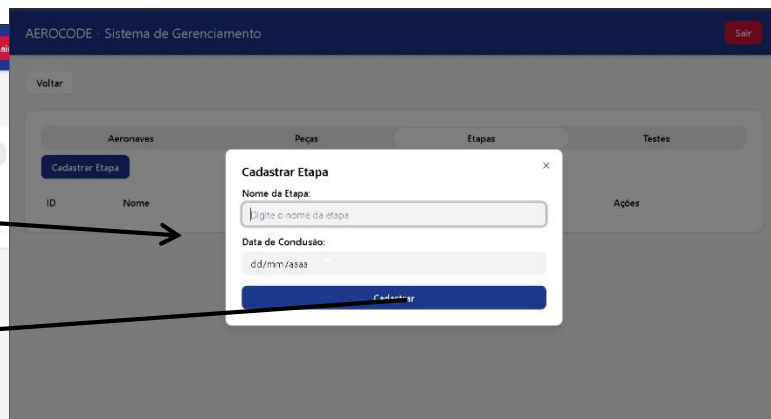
ai

AEROCODE - Sistema de Gerenciamento

Sair

Voltar

Aeronaves

Peças

Etapas

Testes

Cadastrar Etapa

ID

Nome

Ações

Cadastrar Etapa

×

Nome da Etapa:

Digite o nome da etapa

Data de Condusão:

dd/mm/aaaa

Cadastrar